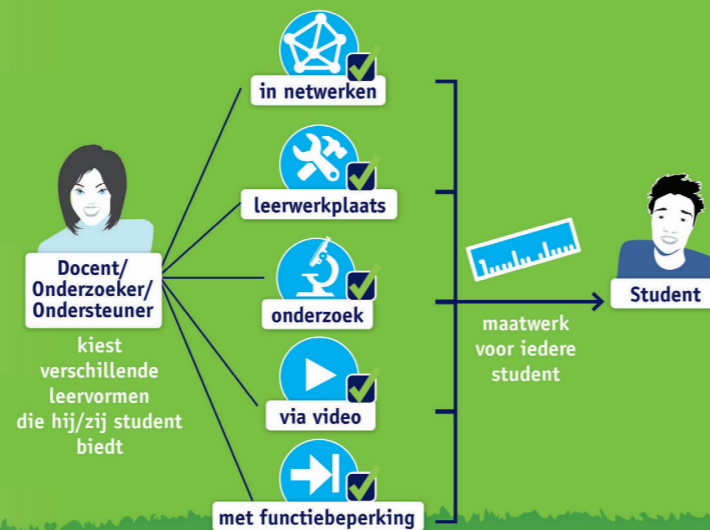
Docent/
Onderzoeker/
Ondersteuner

kiest verschillende leervormen die hij/zij student biedt

in netwerken

leerwerkplaats

onderzoek

via video

met functiebeperking

maatwerk voor iedere student

Student